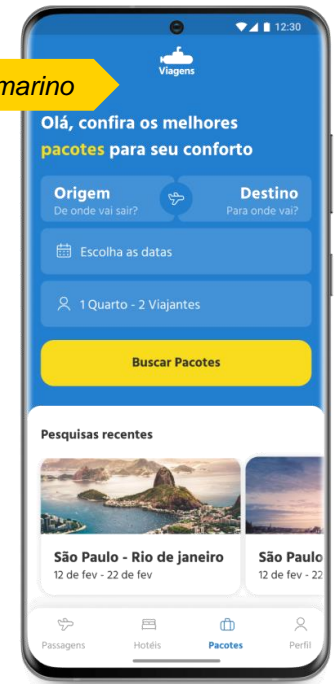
marino

12:30

Viagens

Olá, confira os melhores pacotes para seu conforto

Origem
De onde vai sair?

Destino
Para onde vai?

Escolha as datas

1 Quarto - 2 Viajantes

Buscar Pacotes

Pesquisas recentes

São Paulo - Rio de janeiro
12 de fev - 22 de fev

São Paulo
12 de fev - 2

Passagens
Hotéis
Pacotes
Perfil